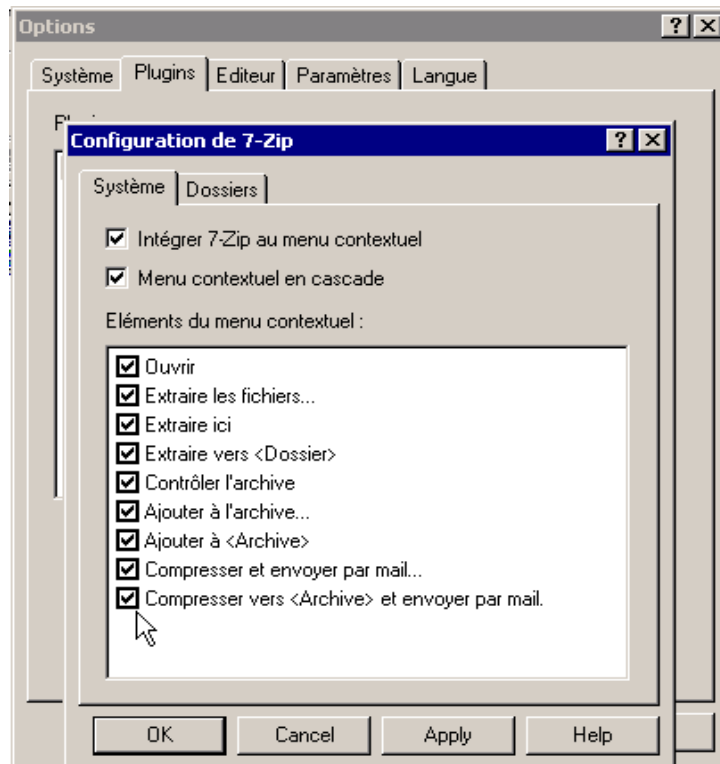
Options
?
X
Système
Plugins
Editeur
Paramètres
Langue
Pl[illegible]
Configuration de 7-Zip
?
X
Système
Dossiers
Intégrer 7-Zip au menu contextuel
Menu contextuel en cascade
Eléments du menu contextuel :
Ouvrir
Extraire les fichiers...
Extraire ici
Extraire vers <Dossier>
Contrôler l'archive
Ajouter à l'archive...
Ajouter à <Archive>
Compresser et envoyer par mail...
Compresser vers <Archive> et envoyer par mail.
OK
Cancel
Apply
Help